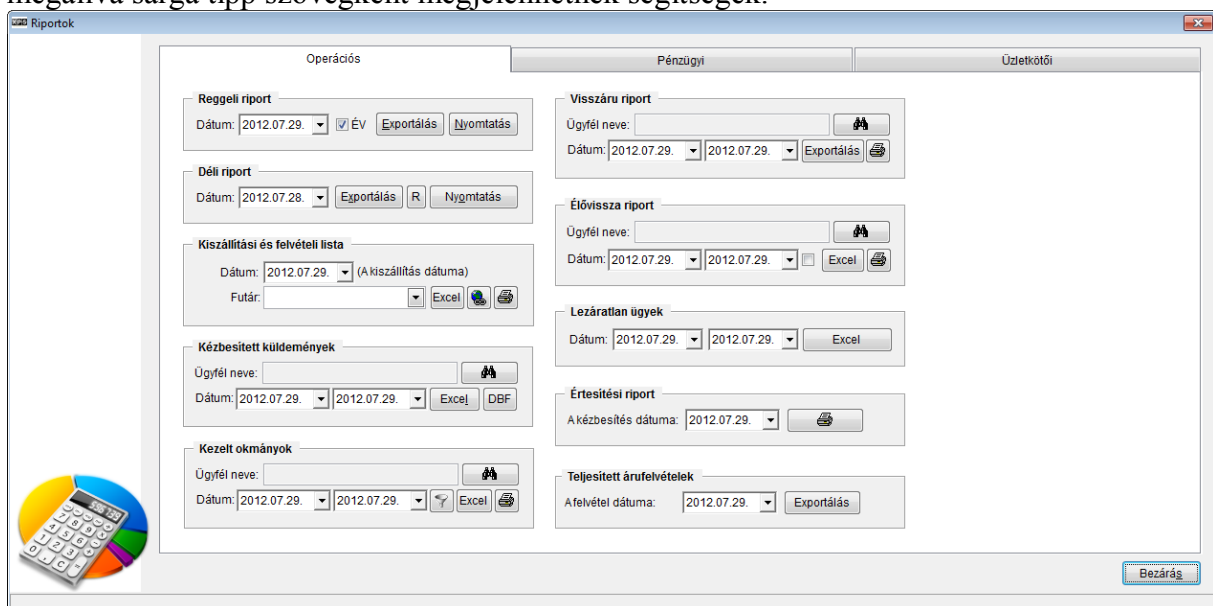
megadva sárga tipp szövegként megjeleníthetők segítségek.

Riportok

Operációs | Pénzügyi | Üzletkötői

Reggeli riport
Dátum: 2012.07.29. ÉV Exportálás Nyomtatás

Déli riport
Dátum: 2012.07.28. Exportálás R Nyomtatás

Kiszállítási és felvételi lista
Dátum: 2012.07.29. (A kiszállítás dátuma)
Futár: Excel

Kézbesitett küldemények
Ügyfél neve:
Dátum: 2012.07.29. 2012.07.29. Excel DBF

Kezelt okmányok
Ügyfél neve:
Dátum: 2012.07.29. 2012.07.29. Excel

Visszáru riport
Ügyfél neve:
Dátum: 2012.07.29. 2012.07.29. Exportálás

Élővissza riport
Ügyfél neve:
Dátum: 2012.07.29. 2012.07.29. Excel

Lezáratlan ügyek
Dátum: 2012.07.29. 2012.07.29. Excel

Értesitési riport
A kézbesítés dátuma: 2012.07.29.

Teljesitett árufelvételek
A felvétel dátuma: 2012.07.29. Exportálás

Bezárás